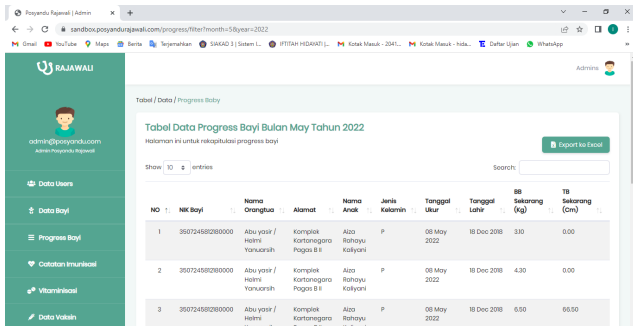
Posyandu Rajawali | Admin ×
+
sandbox.posyandurajawali.com/progress/filter?month=5&year=2022
Gmail YouTube Maps Berita Terjemahkan SIAKAD 3 | Sistem I... IFTITAH HIDAYATI (... Kotak Masuk - 2041... Kotak Masuk - hida... Daftar Ujian WhatsApp

RAJAWALI
Admins

admin@posyandu.com
Admin Posyandu Rajawali

Data Users
Data Bayi
Progress Bayi
Catatan Imunisasi
Vitaminisasi
Data Vaksin

Tabel / Data / Progress Baby

Tabel Data Progress Bayi Bulan May Tahun 2022
Halaman ini untuk rekapitulasi progress bayi

Export ke Excel

Show 10 entries
Search:

| NO | NIK Bayi | Nama Orangtua | Alamat | Nama Anak | Jenis Kelamin | Tanggal Ukur | Tanggal Lahir | BB Sekarang (Kg) | TB Sekarang (Cm) |
|---|---|---|---|---|---|---|---|---|---|
| 1 | 3507245812180000 | Abu yasir / Helmi Yanuarsih | Komplek Kartanegara Pogas B II | Aiza Rahayu Kaliyani | P | 08 May 2022 | 18 Dec 2018 | 3.10 | 0.00 |
| 2 | 3507245812180000 | Abu yasir / Helmi Yanuarsih | Komplek Kartanegara Pogas B II | Aiza Rahayu Kaliyani | P | 08 May 2022 | 18 Dec 2018 | 4.30 | 0.00 |
| 3 | 3507245812180000 | Abu yasir / Helmi | Komplek Kartanegara Pogas B II | Aiza Rahayu | P | 08 May 2022 | 18 Dec 2018 | 6.50 | 66.50 |